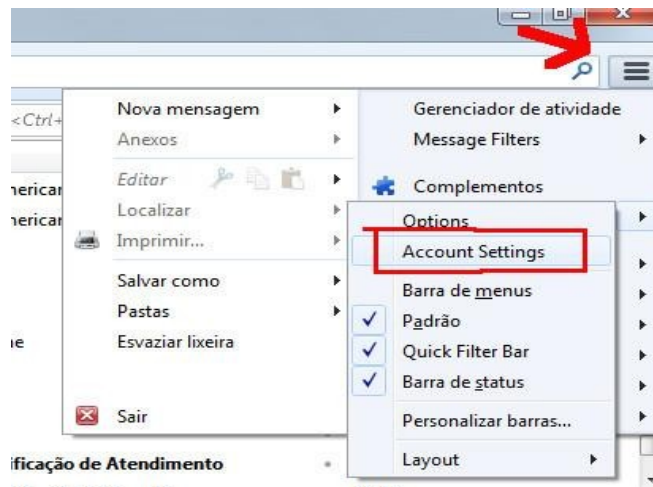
<Ctrl+
nericar
nericar
ıe
ificação de Atendimento

Nova mensagem
Anexos
Editar
Localizar
Imprimir...
Salvar como
Pastas
Esvaziar lixeira
Sair

Gerenciador de atividade
Message Filters
Complementos

Options
Account Settings
Barra de menus
Padrão
Quick Filter Bar
Barra de status
Personalizar barras...
Layout